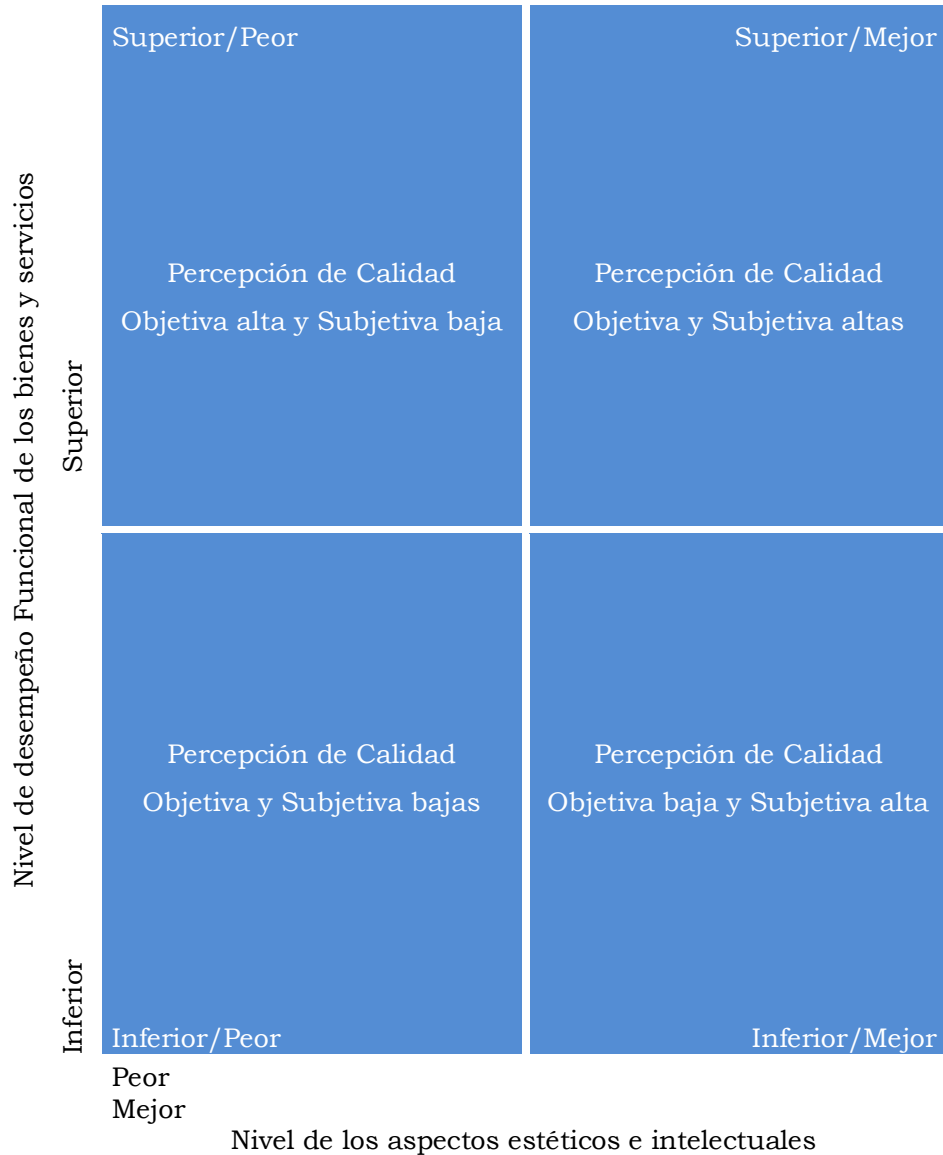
Nivel de desempeño Funcional de los bienes y servicios

Superior

Inferior

Superior/Peor

Percepción de Calidad
Objetiva alta y Subjetiva baja

Superior/Mejor

Percepción de Calidad
Objetiva y Subjetiva altas

Percepción de Calidad
Objetiva y Subjetiva bajas

Inferior/Peor

Percepción de Calidad
Objetiva baja y Subjetiva alta

Inferior/Mejor

Peor
Mejor

Nivel de los aspectos estéticos e intelectuales